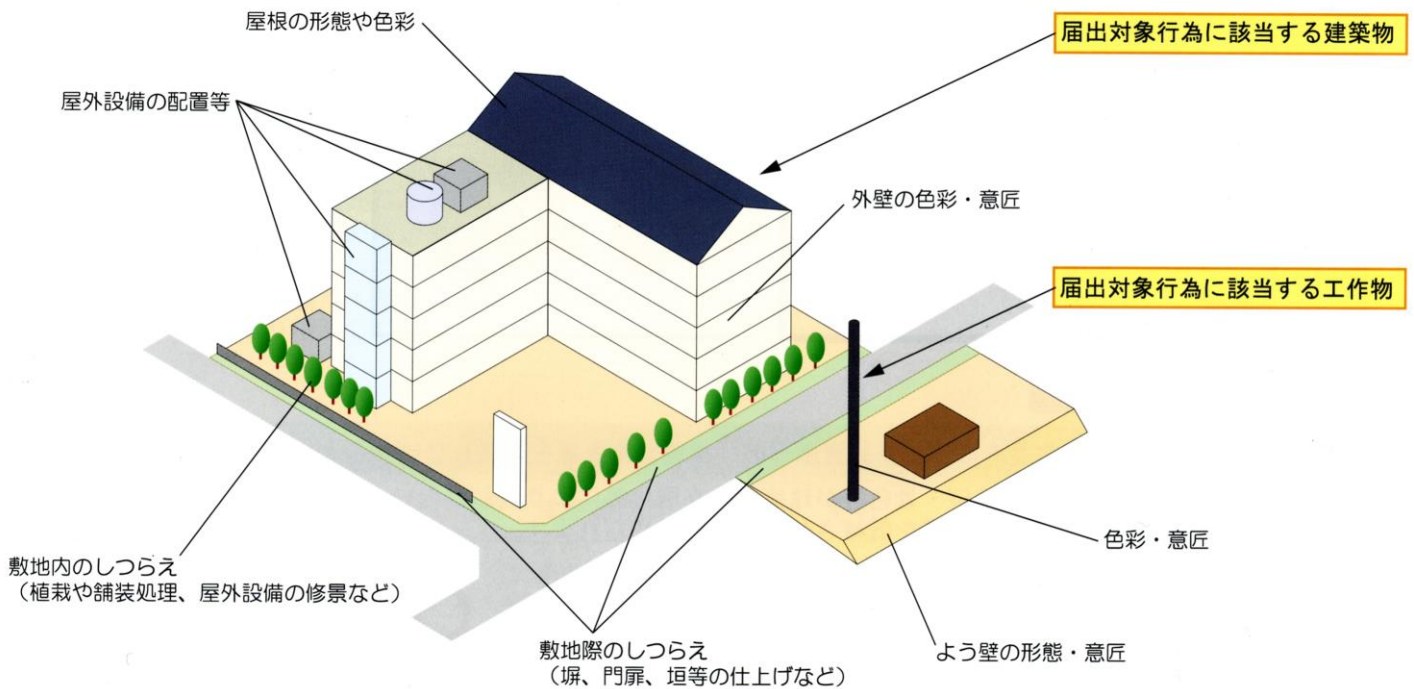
屋根の形態や色彩

届出対象行為に該当する建築物

屋外設備の配置等

外壁の色彩・意匠

届出対象行為に該当する工作物

色彩・意匠

敷地内のしつらえ
（植栽や舗装処理、屋外設備の修景など）

敷地際のしつらえ
（塀、門扉、垣等の仕上げなど）

よう壁の形態・意匠